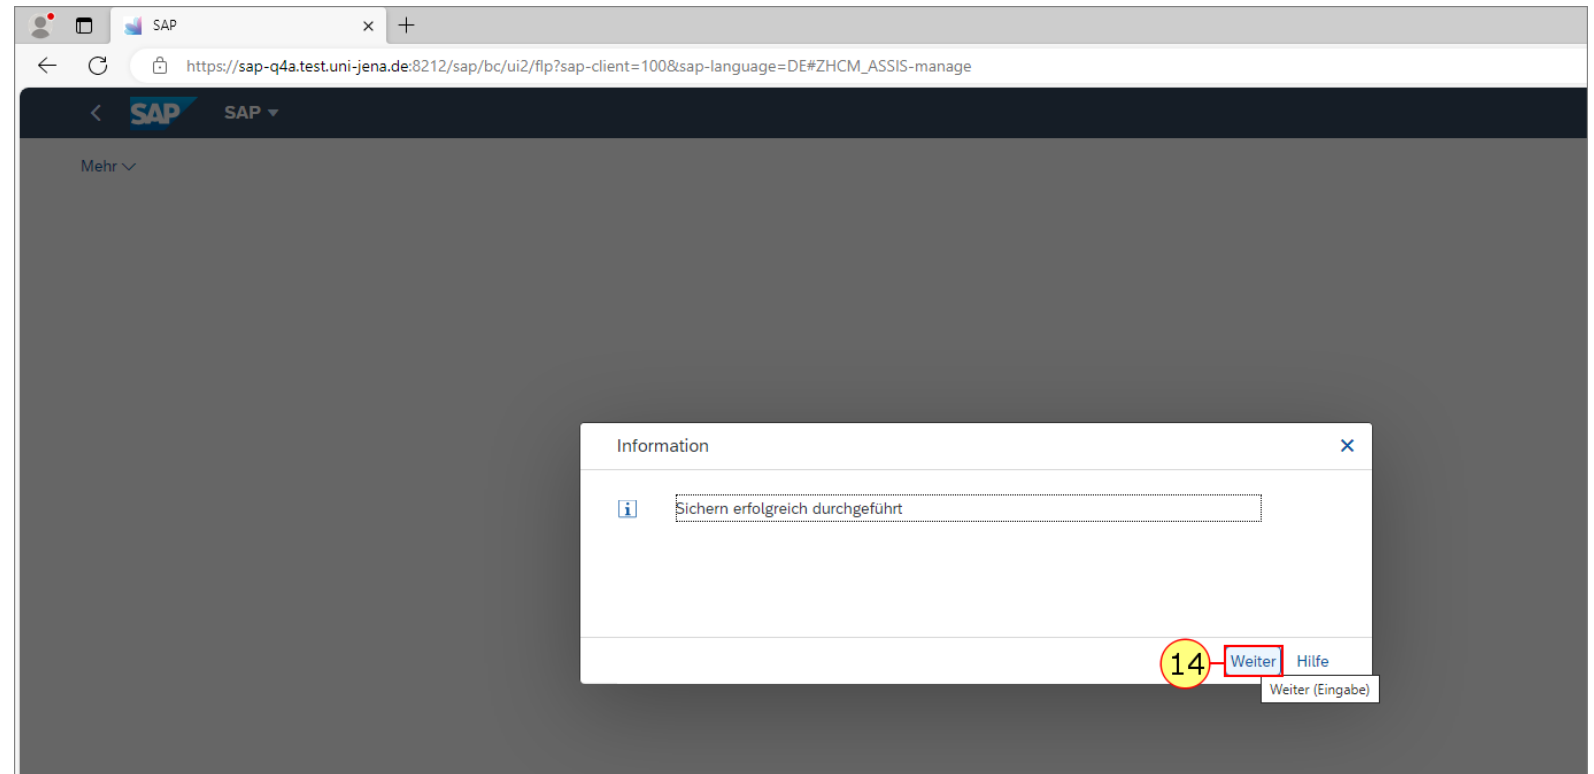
SAP

https://sap-q4a.test.uni-jena.de:8212/sap/bc/ui2/flp?sap-client=100&sap-language=DE#ZHCM_ASSIS-manage

SAP SAP

Mehr

Information

Sichern erfolgreich durchgeführt

14 Weiter Hilfe

Weiter (Eingabe)